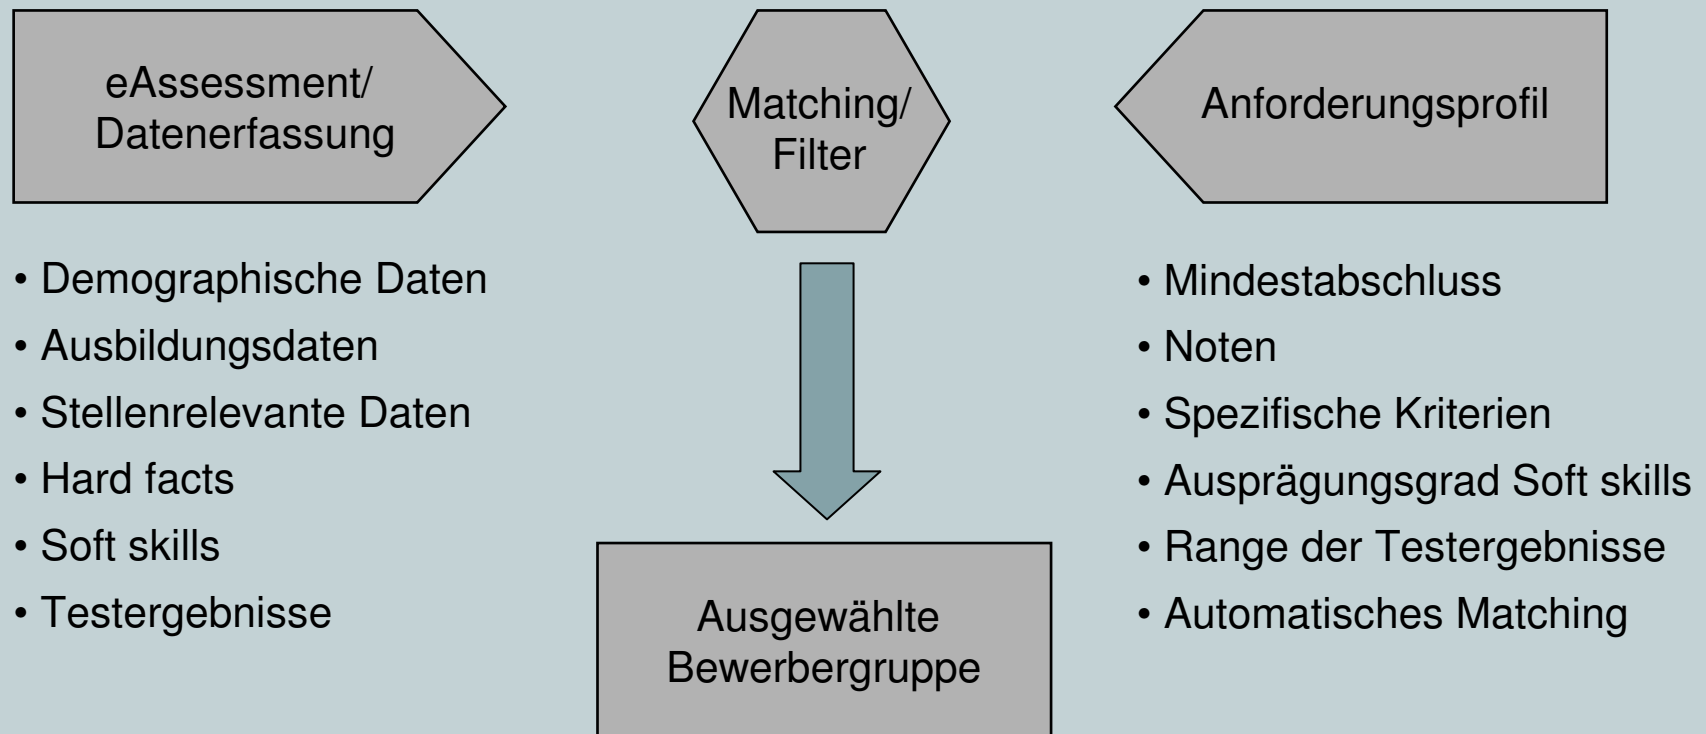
eAssessment/
Datenerfassung

Matching/
Filter

Anforderungsprofil

• Demographische Daten
• Ausbildungsdaten
• Stellenrelevante Daten
• Hard facts
• Soft skills
• Testergebnisse

Ausgewählte
Bewerbergruppe

• Mindestabschluss
• Noten
• Spezifische Kriterien
• Ausprägungsgrad Soft skills
• Range der Testergebnisse
• Automatisches Matching